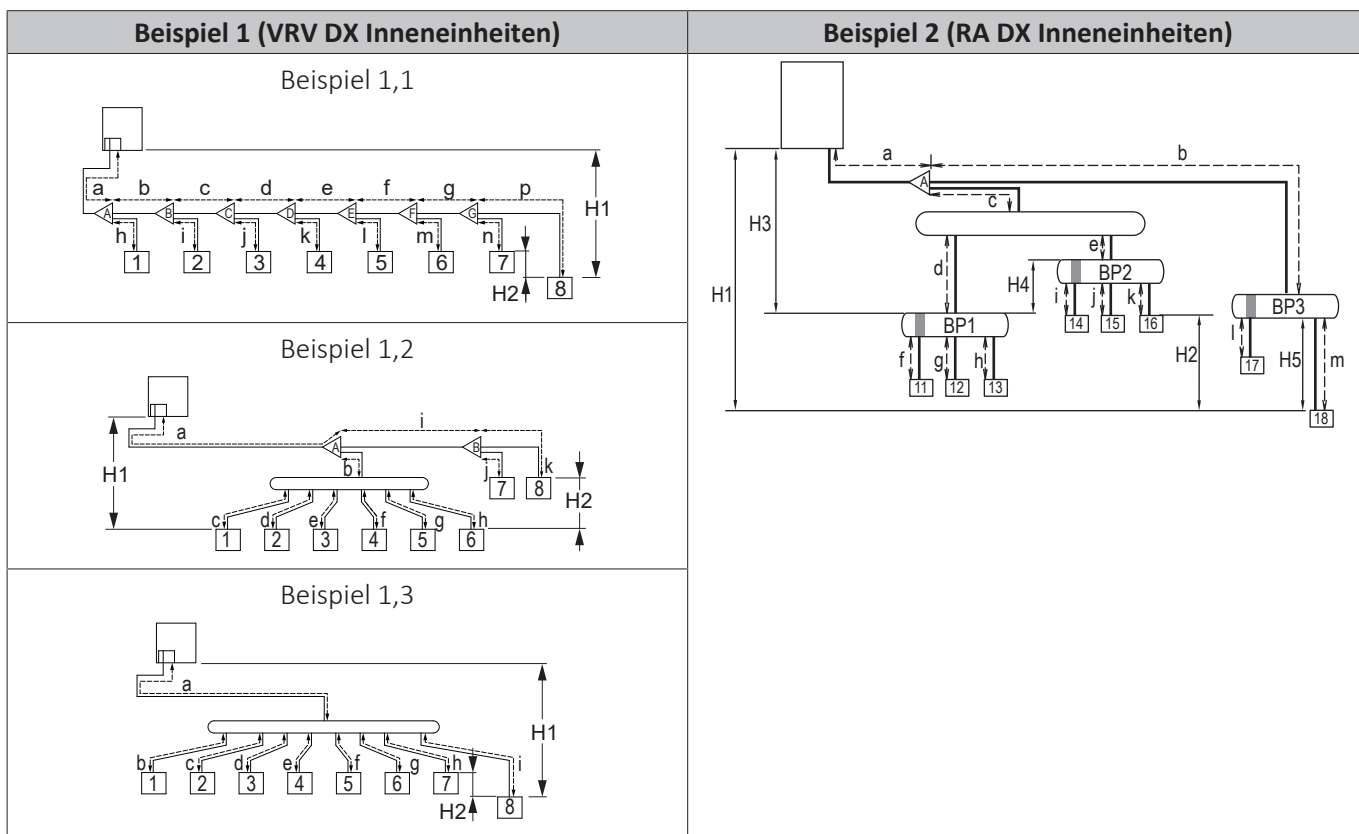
| Beispiel 1 (VRV DX Inneneinheiten) | Beispiel 2 (RA DX Inneneinheiten) |
|---|---|
| Beispiel 1,1<br>a b c d e f g p<br>A B C D E F G<br>h i j k l m n<br>1 2 3 4 5 6 7 8<br>H1 H2 | a b<br>A<br>c<br>H3 H1<br>d e<br>BP2<br>H4<br>i j k<br>14 15 16<br>BP1<br>f g h<br>11 12 13<br>H2<br>BP3<br>l m<br>17 H5<br>18 |
| Beispiel 1,2<br>a i<br>A B<br>b j k<br>7 8<br>H1 H2<br>c d e f g h<br>1 2 3 4 5 6 | |
| Beispiel 1,3<br>a<br>H1<br>b c d e f g h i<br>1 2 3 4 5 6 7 8<br>H2 | |